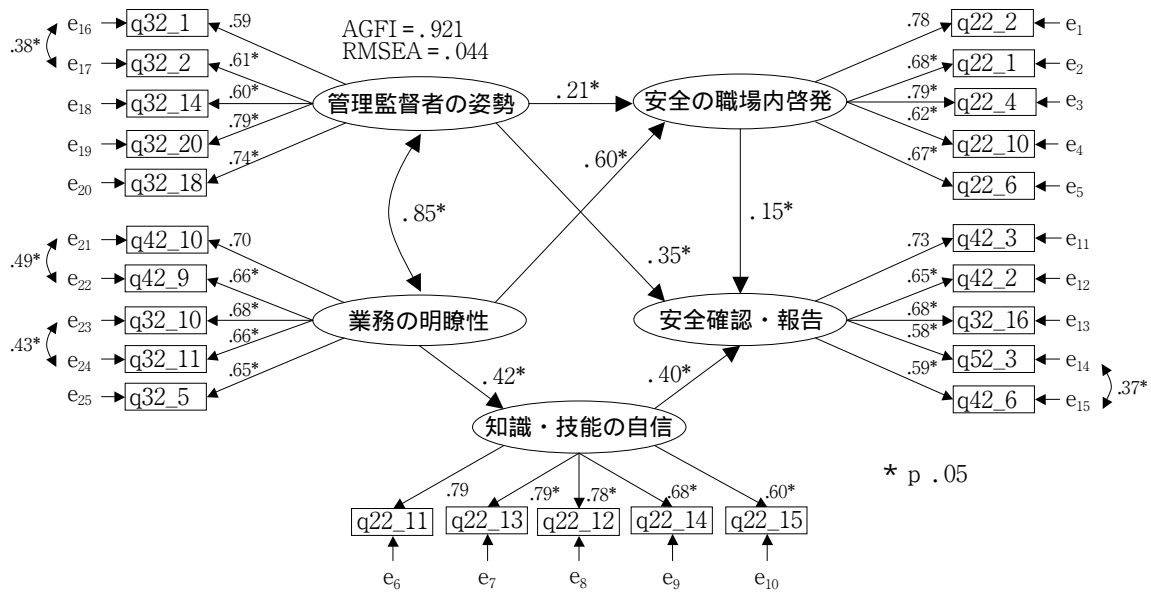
AGFI = .921
RMSEA = .044

管理監督者の姿勢
安全の職場内啓発
業務の明瞭性
安全確認・報告
知識・技能の自信

.21*
.85*
.60*
.35*
.15*
.42*
.40*

$e_{16}$ q32_1 .59
.38*
$e_{17}$ q32_2 .61*
$e_{18}$ q32_14 .60*
$e_{19}$ q32_20 .79*
$e_{20}$ q32_18 .74*

$e_{21}$ q42_10 .70
.49*
$e_{22}$ q42_9 .66*
$e_{23}$ q32_10 .68*
.43*
$e_{24}$ q32_11 .66*
$e_{25}$ q32_5 .65*

.78 q22_2 $e_1$
.68* q22_1 $e_2$
.79* q22_4 $e_3$
.62* q22_10 $e_4$
.67* q22_6 $e_5$

.73 q42_3 $e_{11}$
.65* q42_2 $e_{12}$
.68* q32_16 $e_{13}$
.58* q52_3 $e_{14}$
.59* q42_6 $e_{15}$
.37*

.79 q22_11 $e_6$
.79* q22_13 $e_7$
.78* q22_12 $e_8$
.68* q22_14 $e_9$
.60* q22_15 $e_{10}$

* p .05